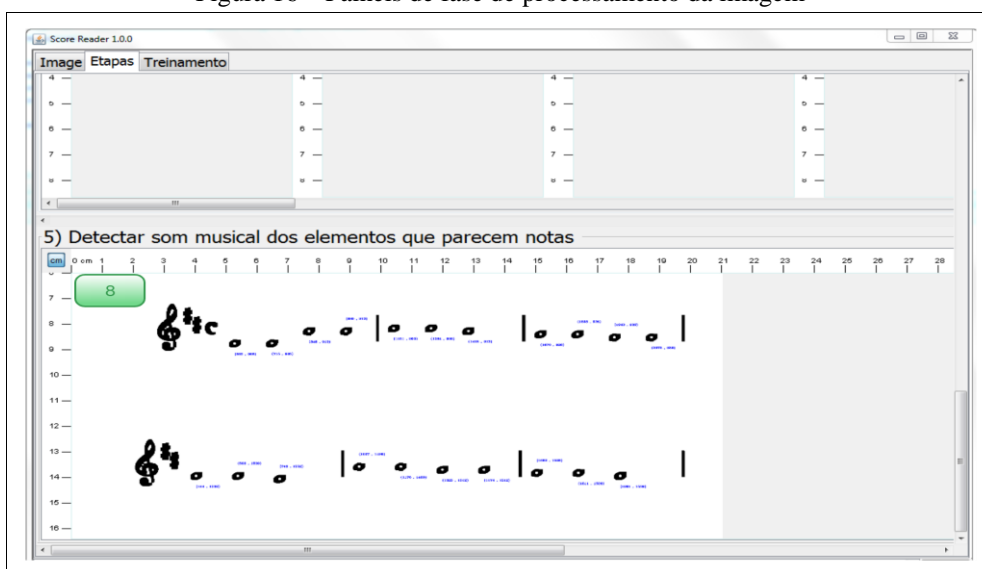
Figura 18 – Painéis de fase de processamento da imagem

Score Reader 1.0.0

Image Etapas Treinamento

4 — 5 — 6 — 7 — 8 —

4 — 5 — 6 — 7 — 8 —

4 — 5 — 6 — 7 — 8 —

4 — 5 — 6 — 7 — 8 —

5) Detectar som musical dos elementos que parecem notas

cm 0 cm 1 2 3 4 5 6 7 8 9 10 11 12 13 14 15 16 17 18 19 20 21 22 23 24 25 26 27 28

7 — 8 — 9 — 10 — 11 — 12 — 13 — 14 — 15 — 16 —

8

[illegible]